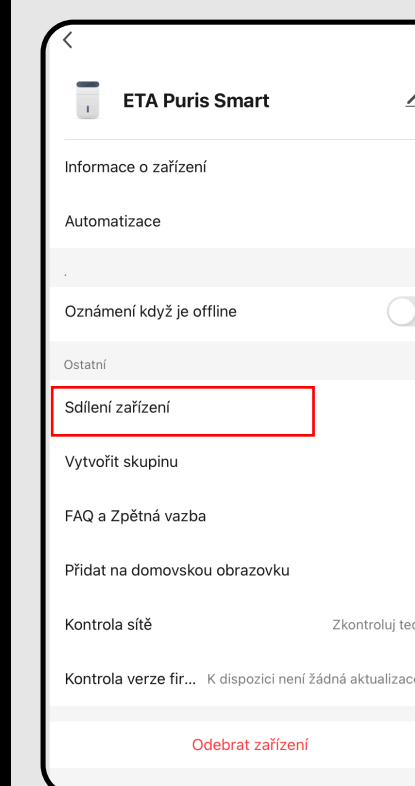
<

ETA Puris Smart

Informace o zařízení

Automatizace

.

Oznámení když je offline

Ostatní

Sdílení zařízení

Vytvořit skupinu

FAQ a Zpětná vazba

Přidat na domovskou obrazovku

Kontrola sítě

Zkontroluj te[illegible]

Kontrola verze fir...

K dispozici není žádná aktualizac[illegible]

Odebrat zařízení